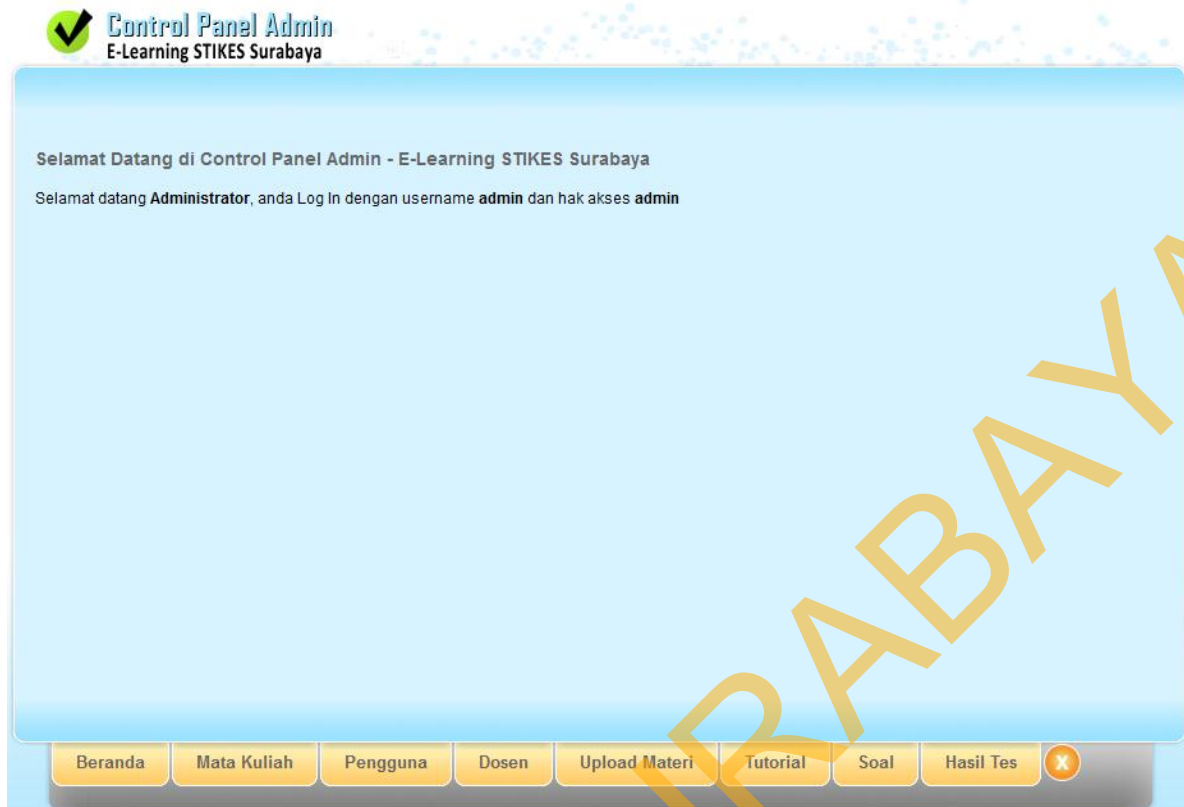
Control Panel Admin
E-Learning STIKES Surabaya

Selamat Datang di Control Panel Admin - E-Learning STIKES Surabaya

Selamat datang **Administrator**, anda Log In dengan username **admin** dan hak akses **admin**

RABAYA

Beranda | Mata Kuliah | Pengguna | Dosen | Upload Materi | Tutorial | Soal | Hasil Tes | X